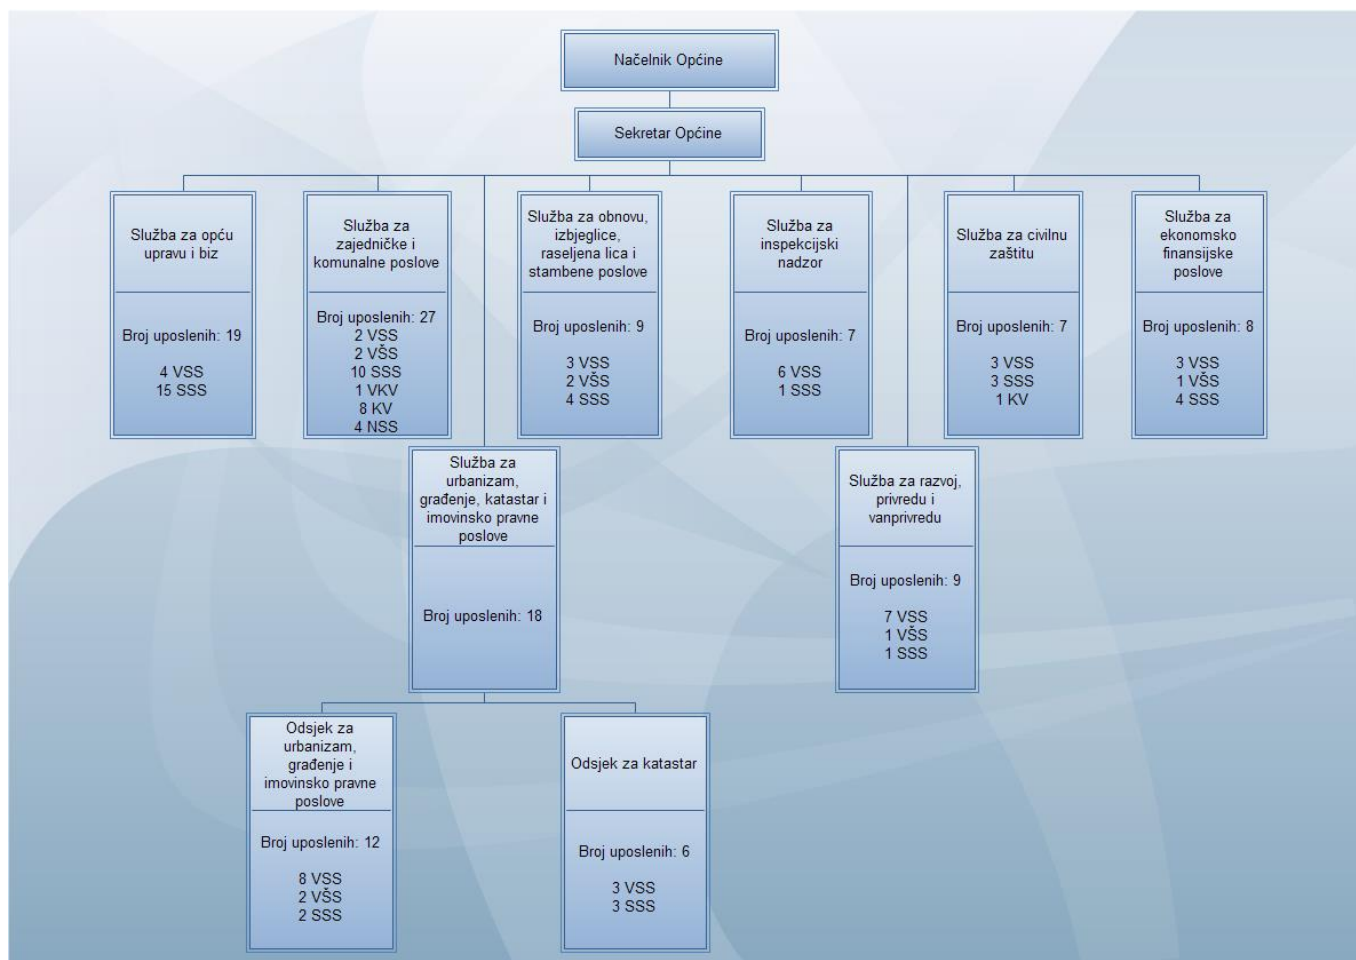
Načelnik Općine

Sekretar Općine

Služba za opću upravu i biz

Broj uposlenih: 19

4 VSS
15 SSS

Služba za zajedničke i komunalne poslove

Broj uposlenih: 27
2 VSS
2 VŠS
10 SSS
1 VKV
8 KV
4 NSS

Služba za obnovu, izbjeglice, raseljena lica i stambene poslove

Broj uposlenih: 9

3 VSS
2 VŠS
4 SSS

Služba za inspekcijski nadzor

Broj uposlenih: 7

6 VSS
1 SSS

Služba za civilnu zaštitu

Broj uposlenih: 7

3 VSS
3 SSS
1 KV

Služba za ekonomsko finansijske poslove

Broj uposlenih: 8

3 VSS
1 VŠS
4 SSS

Služba za urbanizam, građenje, katastar i imovinsko pravne poslove

Broj uposlenih: 18

Služba za razvoj, privredu i vanprivredu

Broj uposlenih: 9

7 VSS
1 VŠS
1 SSS

Odsjek za urbanizam, građenje i imovinsko pravne poslove

Broj uposlenih: 12

8 VSS
2 VŠS
2 SSS

Odsjek za katastar

Broj uposlenih: 6

3 VSS
3 SSS